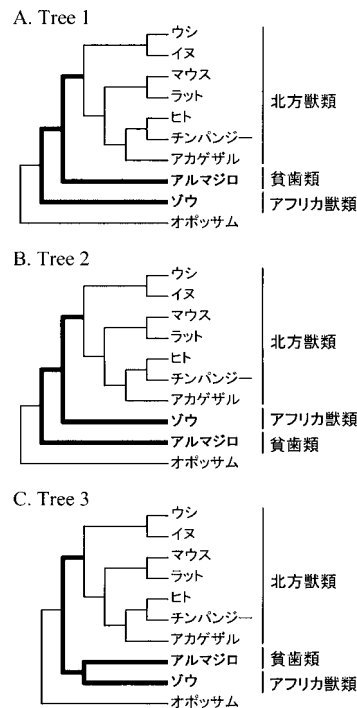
A. Tree 1

ウシ
イヌ
マウス
ラット
ヒト
チンパンジー
アカゲザル
北方獣類
アルマジロ
貧歯類
ゾウ
アフリカ獣類
オポッサム

B. Tree 2

ウシ
イヌ
マウス
ラット
ヒト
チンパンジー
アカゲザル
北方獣類
ゾウ
アフリカ獣類
アルマジロ
貧歯類
オポッサム

C. Tree 3

ウシ
イヌ
マウス
ラット
ヒト
チンパンジー
アカゲザル
北方獣類
アルマジロ
貧歯類
ゾウ
アフリカ獣類
オポッサム